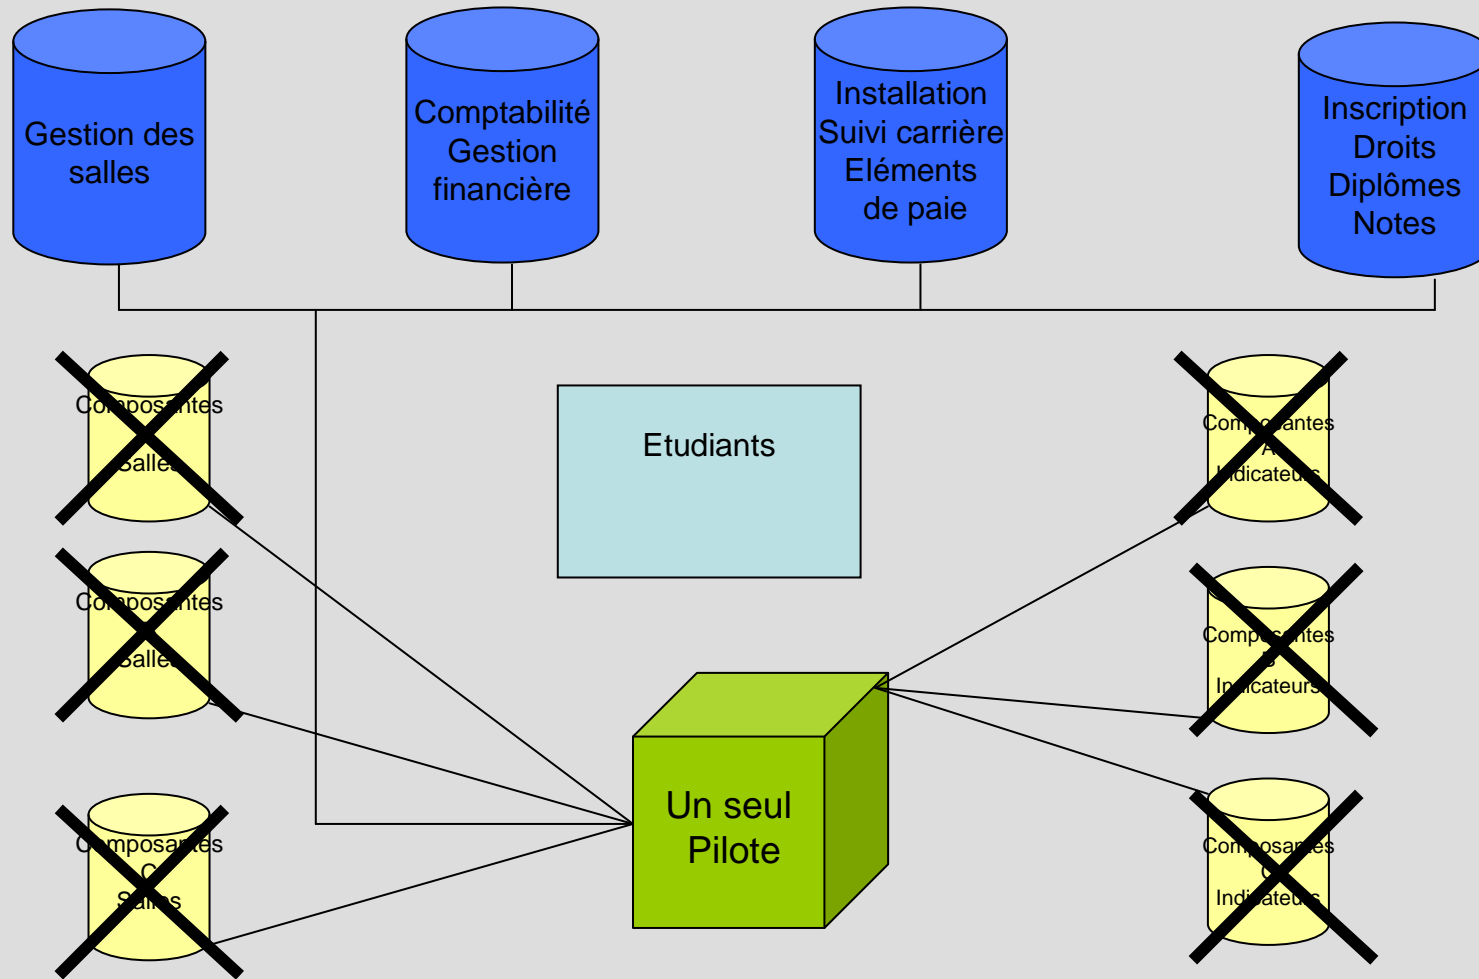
Gestion des salles

Comptabilité Gestion financière

Installation Suivi carrière Eléments de paie

Inscription Droits Diplômes Notes

Composantes
Salles

Etudiants

Composantes
A
Indicateurs

Composantes
Salles

Composantes
B
Indicateurs

Un seul Pilote

Composantes
C
Salles

Composantes
C
Indicateurs